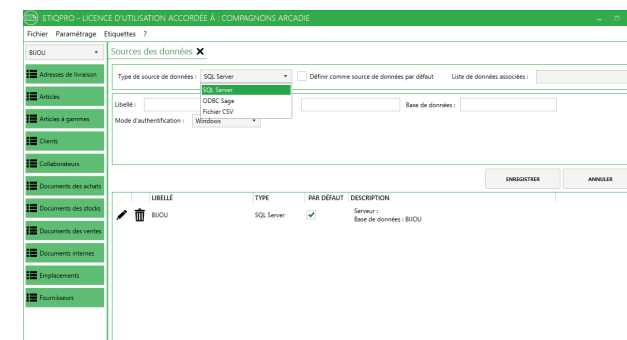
ETIQPRO - LICENCE D'UTILISATION ACCORDÉE À : COMPAGNONS ARCADIE

Fichier Paramétrage Etiquettes ?

BIJOU

Sources des données ✕

Adresses de livraison
Articles
Articles à gammes
Clients
Collaborateurs
Documents des achats
Documents des stocks
Documents des ventes
Documents internes
Emplacements
Fournisseurs

Type de source de données : SQL Server
SQL Server
ODBC Sage
Fichier CSV

Définir comme source de données par défaut

Liste de données associées :

Libellé :

Base de données :

Mode d'authentification : Windows

ENREGISTRER

ANNULER

| | LIBELLÉ | TYPE | PAR DÉFAUT | DESCRIPTION |
|---|---|---|---|---|
| | BIJOU | SQL Server | ✔ | Serveur : Base de données : BIJOU |